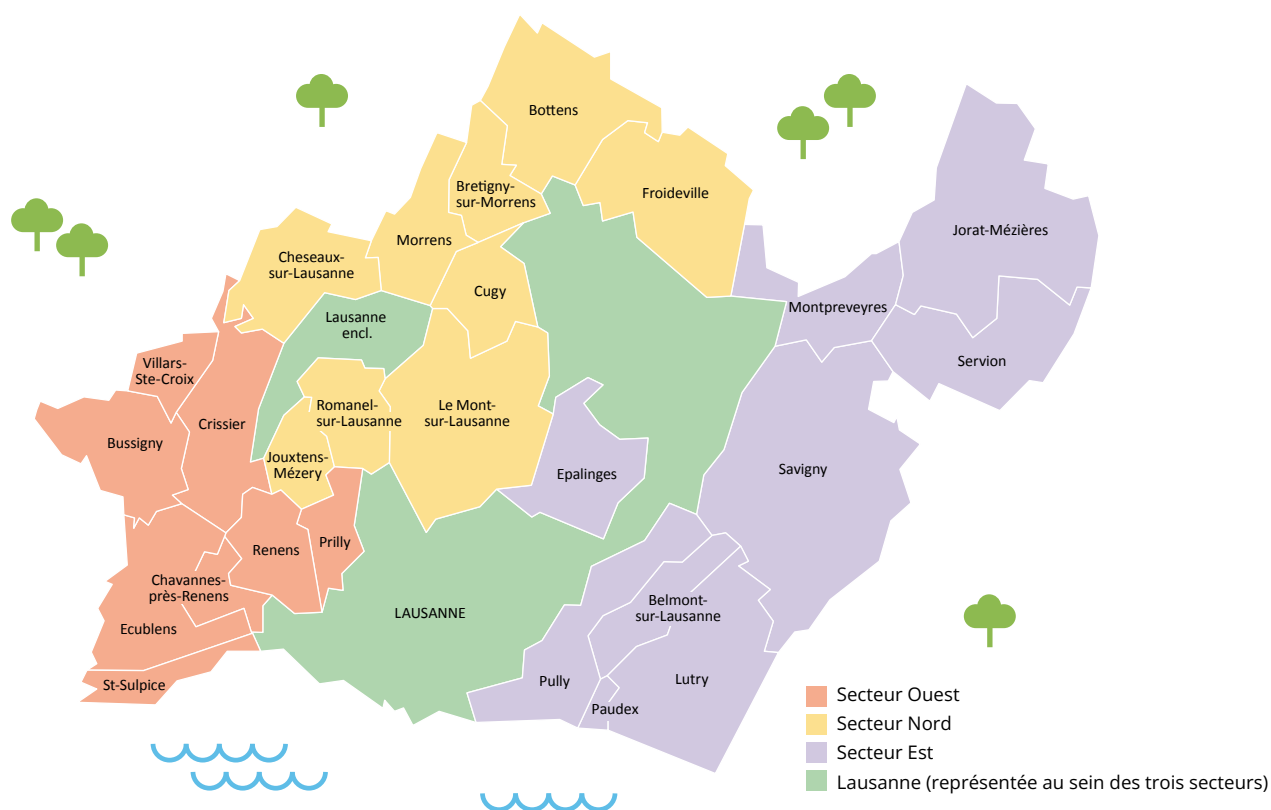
Bottens

Bretigny-sur-Morrens

Froideville

Morrens

Cheseaux-sur-Lausanne

Cugy

Jorat-Mézières

Montpreveyres

Servion

Lausanne encl.

Villars-Ste-Croix

Crissier

Romanel-sur-Lausanne

Le Mont-sur-Lausanne

Bussigny

Jouxtens-Mézery

Epalinges

Savigny

Renens

Prilly

Chavannes-près-Renens

LAUSANNE

Belmont-sur-Lausanne

Ecublens

Lutry

Pully

St-Sulpice

Paudex

Secteur Ouest
Secteur Nord
Secteur Est
Lausanne (représentée au sein des trois secteurs)